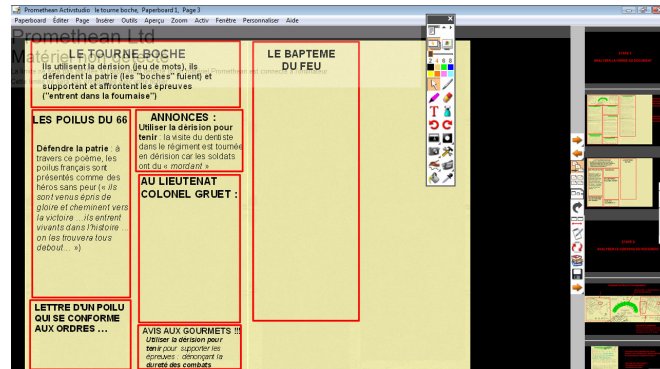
Promethean Activstudio le tourne boche, Paperboard 1, Page 3

Paperboard Éditer Page Insérer Outils Aperçu Zoom Activ Fenêtre Personnaliser Aide

Promethean Ltd
Matériel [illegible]
Promethean est connecté à l'ordinateur

LE TOURNE BOCHE
Ils utilisent la dérision (jeu de mots), ils défendent la patrie (les "boches" fuient) et supportent et affrontent les épreuves ("entrent dans la fournaise")

LE BAPTEME DU FEU

LES POILUS DU 66

Défendre la patrie : à travers ce poème, les poilus français sont présentés comme des héros sans peur (« ils sont venus épris de gloire et cheminent vers la victoire …ils entrent vivants dans l'histoire … on les trouvera tous debout… »)

ANNONCES :
Utiliser la dérision pour tenir : la visite du dentiste dans le régiment est tournée en dérision car les soldats ont du « mordant »

AU LIEUTENAT COLONEL GRUET :

LETTRE D'UN POILU QUI SE CONFORME AUX ORDRES …

AVIS AUX GOURMETS !!!
Utiliser la dérision pour tenir pour supporter les épreuves : dénonçant la dureté des combats

1 2 4 6 8